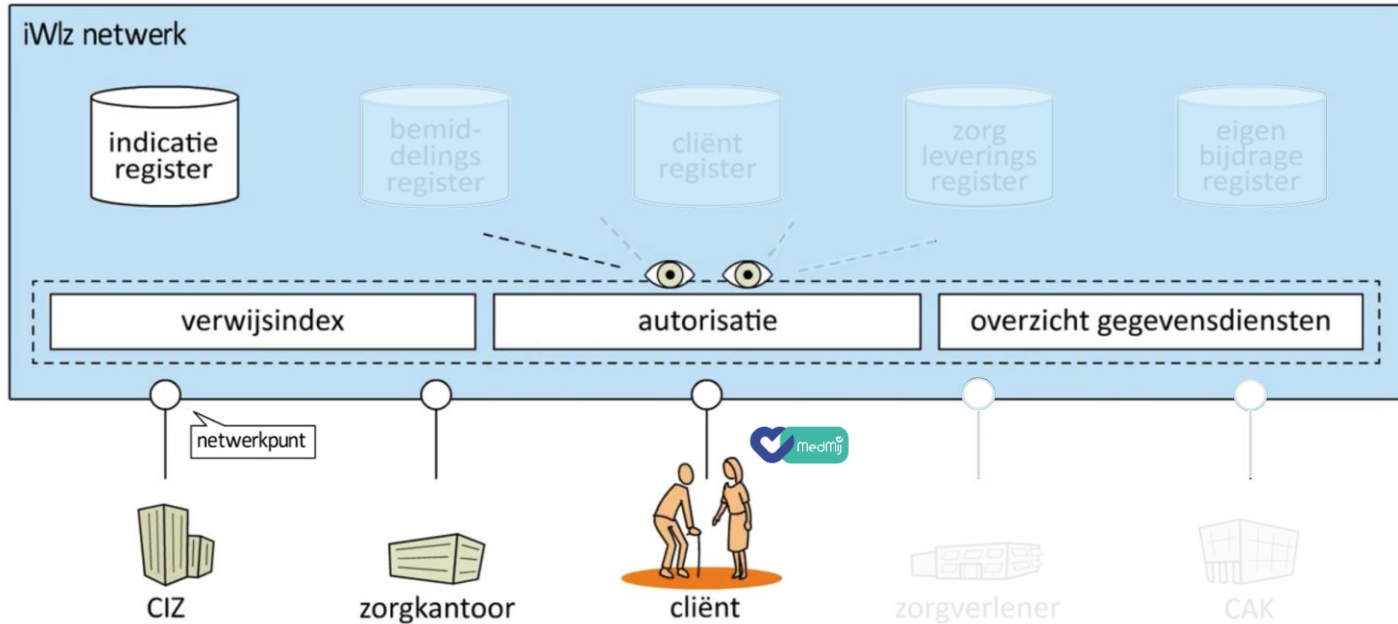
iWlz netwerk

indicatie register

bemiddelings register

cliënt register

zorg leverings register

eigen bijdrage register

verwijsindex

autorisatie

overzicht gegevensdiensten

netwerkpunt

MedMij

CIZ

zorgkantoor

cliënt

zorgverlener

CAK